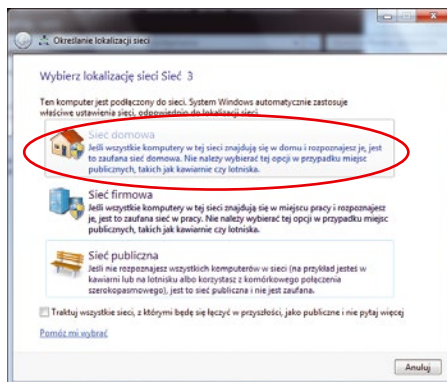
Określanie lokalizacji sieci

Wybierz lokalizację sieci Sieć 3

Ten komputer jest podłączony do sieci. System Windows automatycznie zastosuje właściwe ustawienia sieci, odpowiednio do lokalizacji sieci.

Sieć domowa
Jeśli wszystkie komputery w tej sieci znajdują się w domu i rozpoznajesz je, jest to zaufana sieć domowa. Nie należy wybierać tej opcji w przypadku miejsc publicznych, takich jak kawiarnie czy lotniska.

Sieć firmowa
Jeśli wszystkie komputery w tej sieci znajdują się w miejscu pracy i rozpoznajesz je, jest to zaufana sieć w pracy. Nie należy wybierać tej opcji w przypadku miejsc publicznych, takich jak kawiarnie czy lotniska.

Sieć publiczna
Jeśli nie rozpoznajesz wszystkich komputerów w sieci (na przykład jesteś w kawiarni lub na lotnisku albo korzystasz z komórkowego połączenia szerokopasmowego), jest to sieć publiczna i nie jest zaufana.

Traktuj wszystkie sieci, z którymi będę się łączyć w przyszłości, jako publiczne i nie pytaj więcej

Pomóż mi wybrać

Anuluj